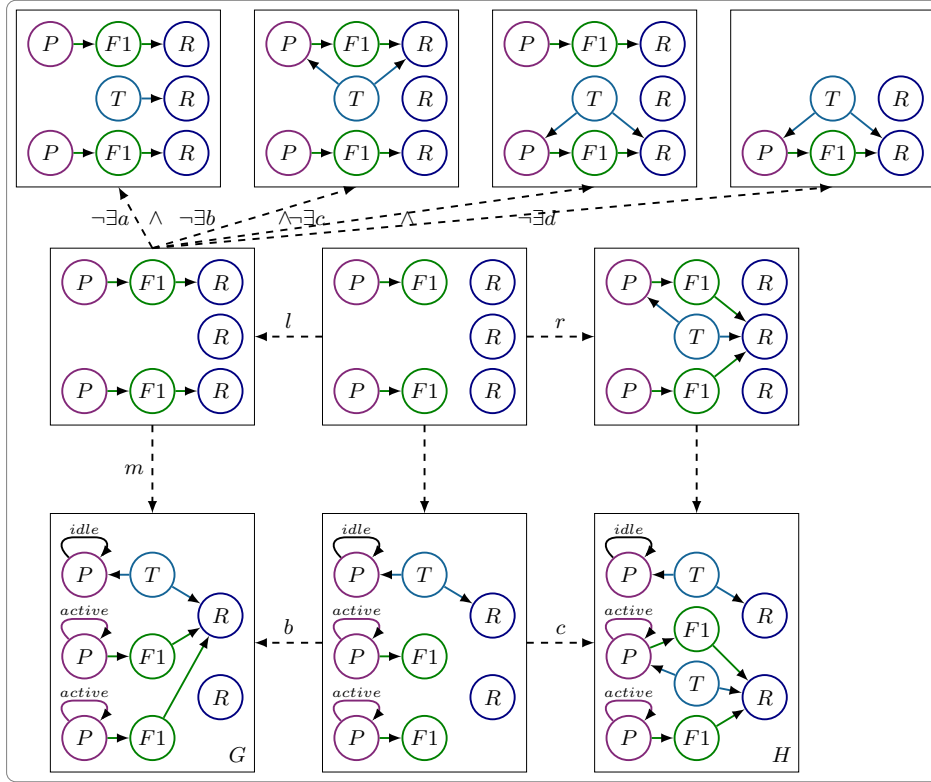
$P$ $F1$ $R$
$T$ $R$
$P$ $F1$ $R$

$P$ $F1$ $R$
$T$ $R$
$P$ $F1$ $R$

$P$ $F1$ $R$
$T$ $R$
$P$ $F1$ $R$

$T$ $R$
$P$ $F1$ $R$

$\neg\exists a$ $\wedge$ $\neg\exists b$ $\wedge\neg\exists c$ $\wedge$ $\neg\exists d$

$P$ $F1$ $R$
$R$
$P$ $F1$ $R$

$l$

$P$ $F1$ $R$
$R$
$P$ $F1$ $R$

$r$

$P$ $F1$ $R$
$T$ $R$
$P$ $F1$ $R$

$m$

$idle$
$P$ $T$
$active$
$R$
$P$ $F1$
$active$
$R$
$P$ $F1$
$G$

$b$

$idle$
$P$ $T$
$active$
$R$
$P$ $F1$
$active$
$R$
$P$ $F1$

$c$

$idle$
$P$ $T$
$active$
$R$
$F1$
$P$
$T$
$active$
$R$
$P$ $F1$
$H$